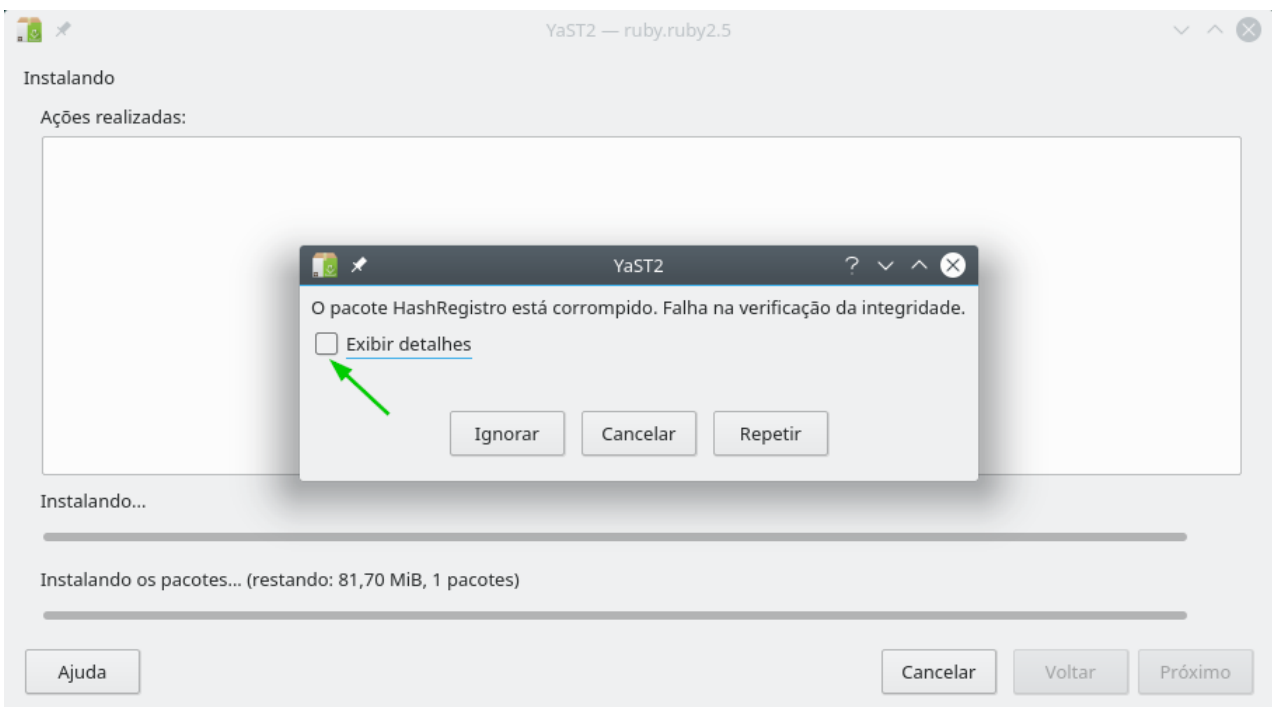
YaST2 — ruby.ruby2.5

Instalando

Ações realizadas:

YaST2

?

O pacote HashRegistro está corrompido. Falha na verificação da integridade.

Exibir detalhes

Ignorar

Cancelar

Repetir

Instalando...

Instalando os pacotes... (restando: 81,70 MiB, 1 pacotes)

Ajuda

Cancelar

Voltar

Próximo